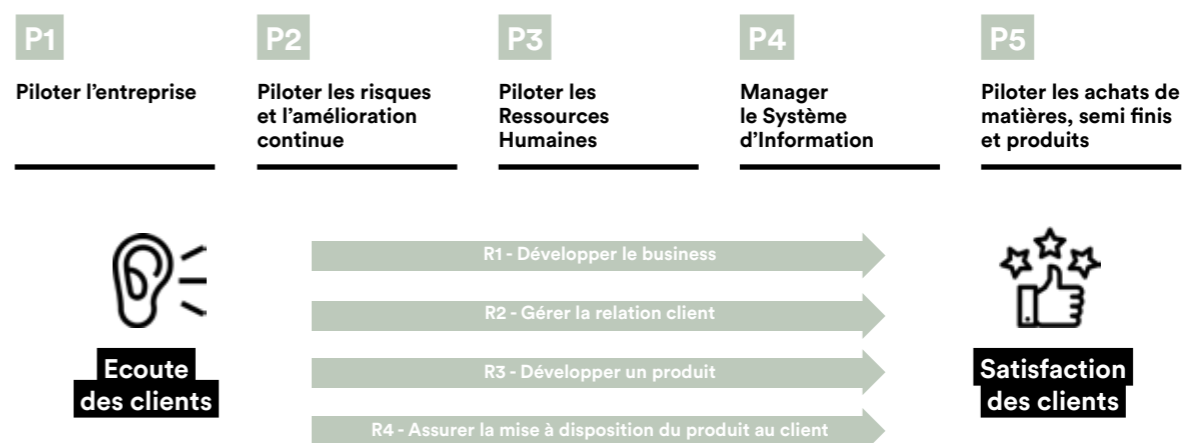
P1

Piloter l'entreprise

P2

Piloter les risques et l'amélioration continue

P3

Piloter les Ressources Humaines

P4

Manager le Système d'Information

P5

Piloter les achats de matières, semi finis et produits

Ecoute des clients

R1 - Développer le business

R2 - Gérer la relation client

R3 - Développer un produit

R4 - Assurer la mise à disposition du produit au client

Satisfaction des clients